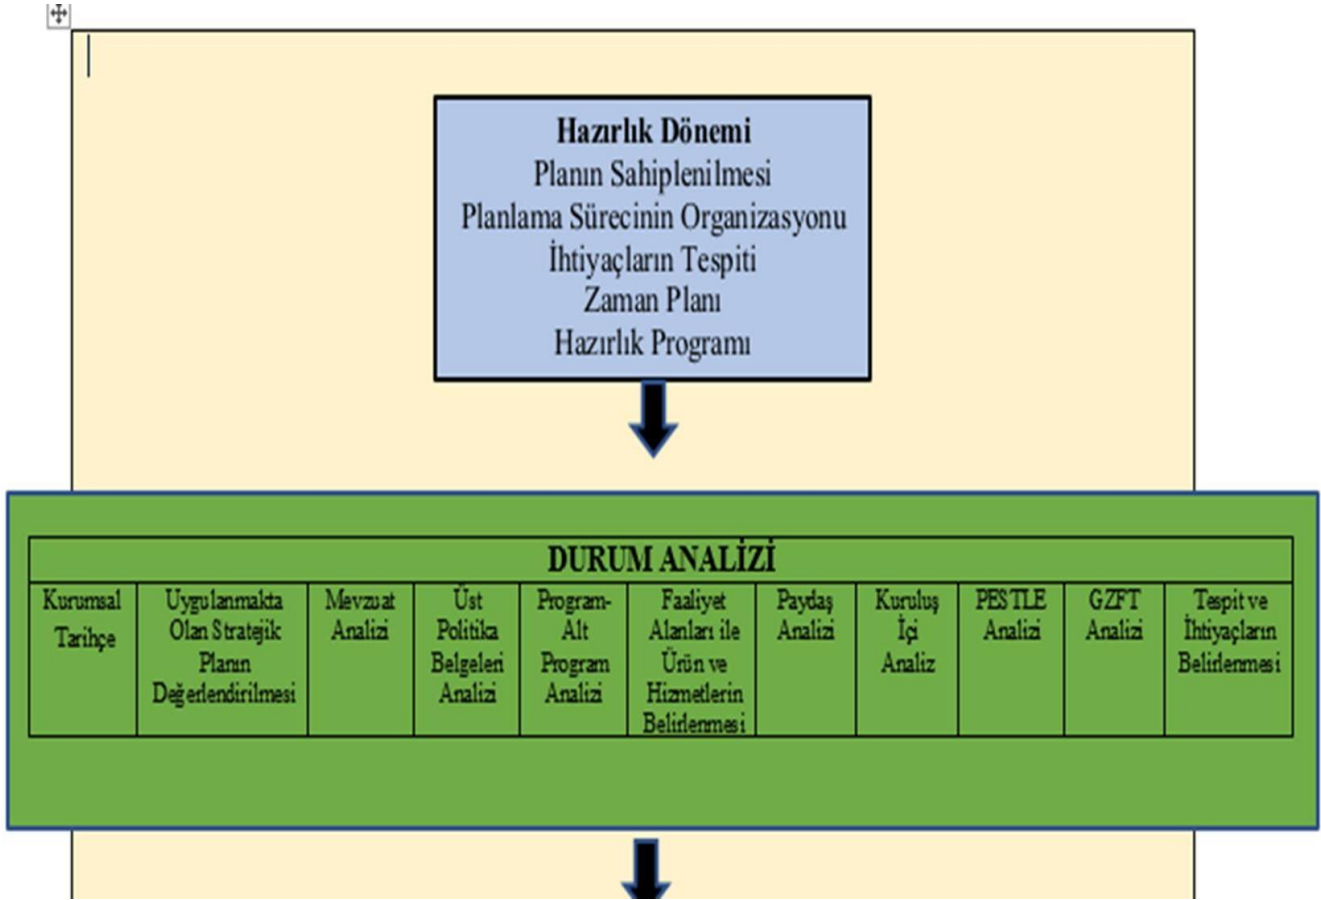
**Hazırlık Dönemi**
Planın Sahiplenilmesi
Planlama Sürecinin Organizasyonu
İhtiyaçların Tespiti
Zaman Planı
Hazırlık Programı

| DURUM ANALİZİ | | | | | | | | | | |
|---|---|---|---|---|---|---|---|---|---|---|
| Kurumsal Tarihçe | Uygulanmakta Olan Stratejik Planın Değerlendirilmesi | Mevzuat Analizi | Üst Politika Belgeleri Analizi | Program-Alt Program Analizi | Faaliyet Alanları ile Ürün ve Hizmetlerin Belirlenmesi | Paydaş Analizi | Kuruluş İçi Analiz | PESTLE Analizi | GZFT Analizi | Tespit ve İhtiyaçların Belirlenmesi |